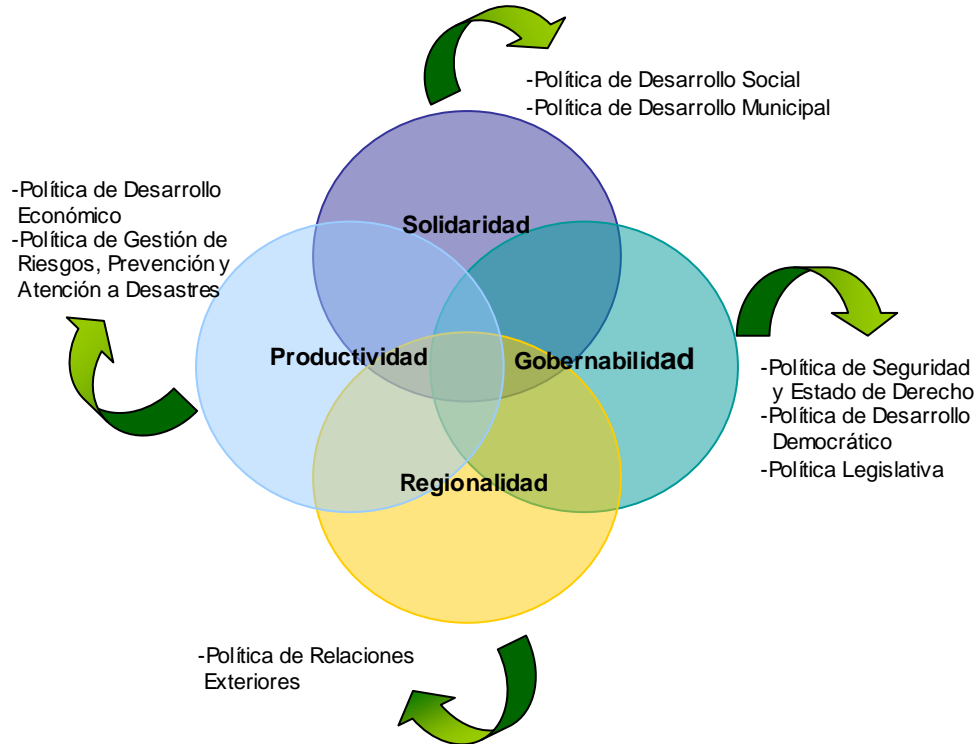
-Política de Desarrollo Social
-Política de Desarrollo Municipal

-Política de Desarrollo Económico
-Política de Gestión de Riesgos, Prevención y Atención a Desastres

Solidaridad

Productividad

Gobernabilidad

Regionalidad

-Política de Seguridad y Estado de Derecho
-Política de Desarrollo Democrático
-Política Legislativa

-Política de Relaciones Exteriores